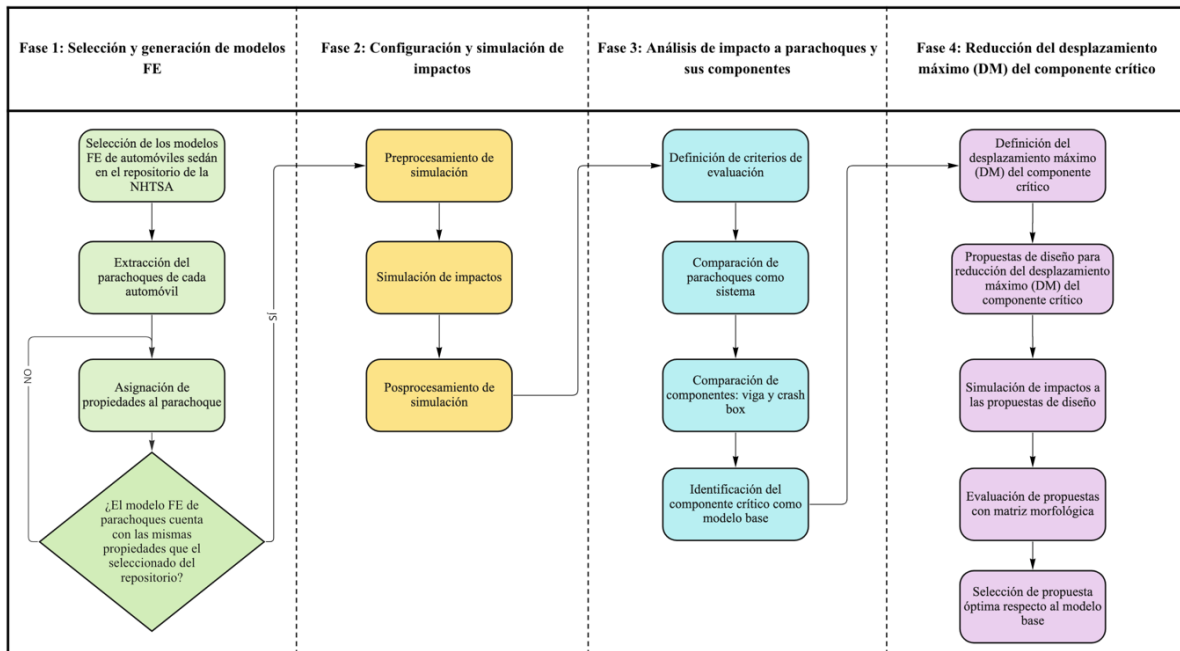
Fase 1: Selección y generación de modelos FE

Selección de los modelos FE de automóviles sedán en el repositorio de la NHTSA

Extracción del parachoques de cada automóvil

Asignación de propiedades al parachoque

¿El modelo FE de parachoques cuenta con las mismas propiedades que el seleccionado del repositorio?

NO

SI

Fase 2: Configuración y simulación de impactos

Preprocesamiento de simulación

Simulación de impactos

Posprocesamiento de simulación

Fase 3: Análisis de impacto a parachoques y sus componentes

Definición de criterios de evaluación

Comparación de parachoques como sistema

Comparación de componentes: viga y crash box

Identificación del componente crítico como modelo base

Fase 4: Reducción del desplazamiento máximo (DM) del componente crítico

Definición del desplazamiento máximo (DM) del componente crítico

Propuestas de diseño para reducción del desplazamiento máximo (DM) del componente crítico

Simulación de impactos a las propuestas de diseño

Evaluación de propuestas con matriz morfológica

Selección de propuesta óptima respecto al modelo base